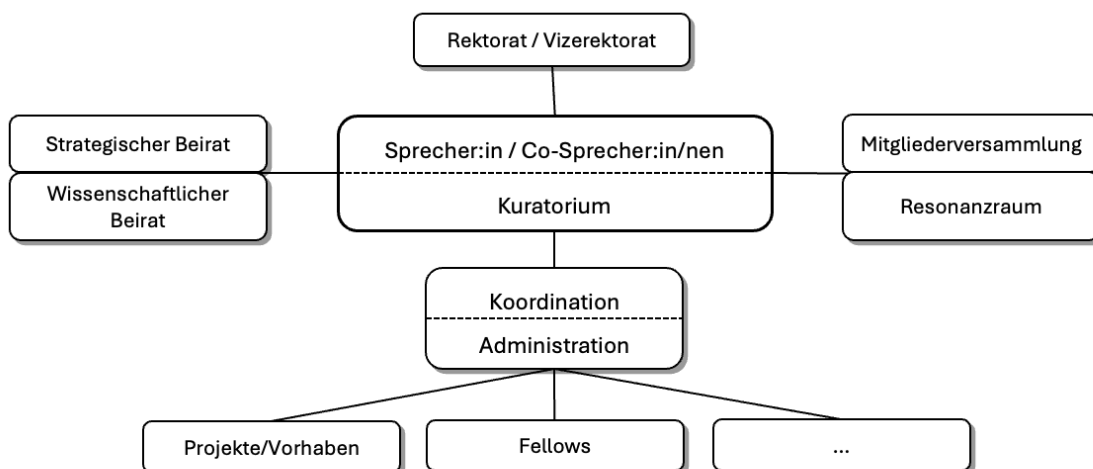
Rektorat / Vizerektorat

Strategischer Beirat

Wissenschaftlicher Beirat

Sprecher:in / Co-Sprecher:in/nen

Kuratorium

Mitgliederversammlung

Resonanzraum

Koordination

Administration

Projekte/Vorhaben

Fellows

...